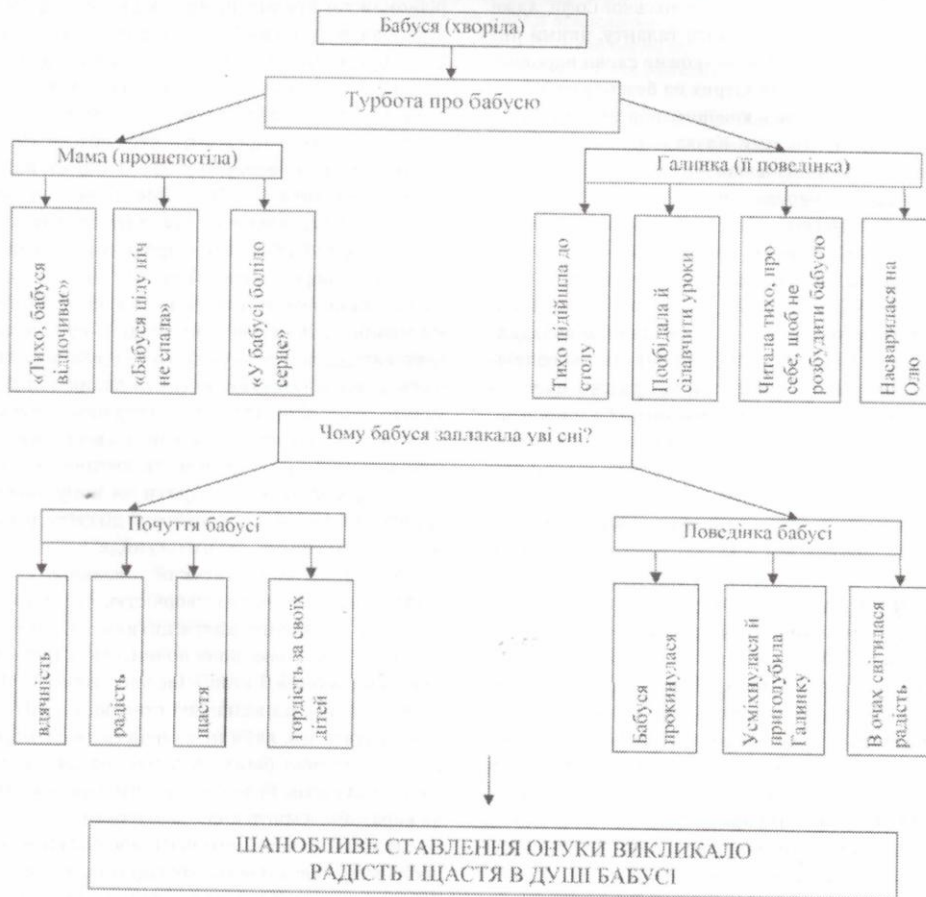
Бабуся (хворіла)

Турбота про бабусю

Мама (прошепотіла)

«Тихо, бабуся відпочиває»

«Бабуся цілу ніч не спала»

«У бабусі болить серце»

Галинка (її поведінка)

Тихо підійшла до столу

Пообідала й сіла вчити уроки

Читала тихо, про себе, щоб не розбудити бабусю

Насварилася на Олю

Чому бабуся заплакала уві сні?

Почуття бабусі

вдячність

радість

щастя

гордість за своїх дітей

Поведінка бабусі

Бабуся прокинулася

Усміхнулася й приголубила Галинку

В очах світилася радість

ШАНОБЛИВЕ СТАВЛЕННЯ ОНУКИ ВИКЛИКАЛО РАДІСТЬ І ЩАСТЯ В ДУШІ БАБУСІ